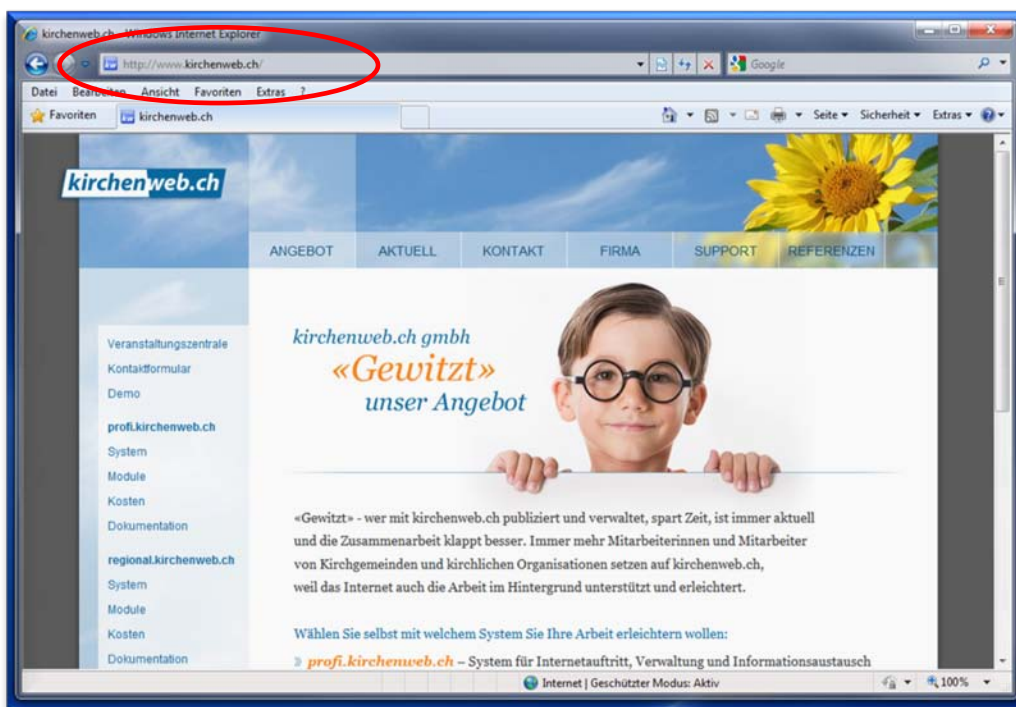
kirchenweb.ch - Windows Internet Explorer

http://www.kirchenweb.ch/

Google

Datei Bearbeiten Ansicht Favoriten Extras ?

Favoriten kirchenweb.ch

Seite ▾ Sicherheit ▾ Extras ▾

kirchenweb.ch

ANGEBOT AKTUELL KONTAKT FIRMA SUPPORT REFERENZEN

Veranstaltungszentrale
Kontaktformular
Demo

profi.kirchenweb.ch
System
Module
Kosten
Dokumentation

regional.kirchenweb.ch
System
Module
Kosten
Dokumentation

kirchenweb.ch gmbh
«Gewitzt»
unser Angebot

«Gewitzt» - wer mit kirchenweb.ch publiziert und verwaltet, spart Zeit, ist immer aktuell und die Zusammenarbeit klappt besser. Immer mehr Mitarbeiterinnen und Mitarbeiter von Kirchgemeinden und kirchlichen Organisationen setzen auf kirchenweb.ch, weil das Internet auch die Arbeit im Hintergrund unterstützt und erleichtert.

Wählen Sie selbst mit welchem System Sie Ihre Arbeit erleichtern wollen:

» profi.kirchenweb.ch – System für Internetauftritt, Verwaltung und Informationsaustausch

Internet | Geschützter Modus: Aktiv

100%